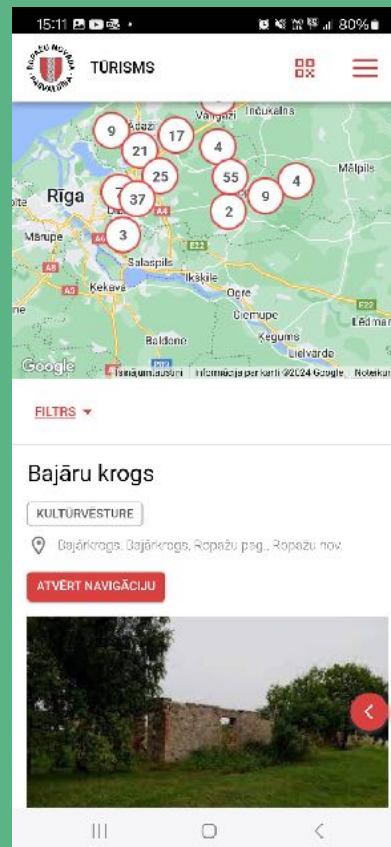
15:11 80%

ROPAŽU NOVADA PAŠVALDĪBA

TŪRISMS

Vangaži Inčukalns
9
Ādaži
17
21
4
25
55
Mālpils
4
Rīga
7
37
9
2
Mārupe
3
A6
E22
A4
Salaspils
A8
A5
Ķekava
Ikšķile
Ogre
Ciemupe
Lēdmane
Baldone
Ķeguma
Lielvārde
Google
Īsinājumtaustiņi Informācija par kartēm ©2024 Google Noteikumi

FILTRS

Bajāru krogs

KULTŪRVĒSTURE

Bajārkrogs, Bajārkrogs, Ropažu pag., Ropažu nov.

ATVĒRT NAVIGĀCIJU